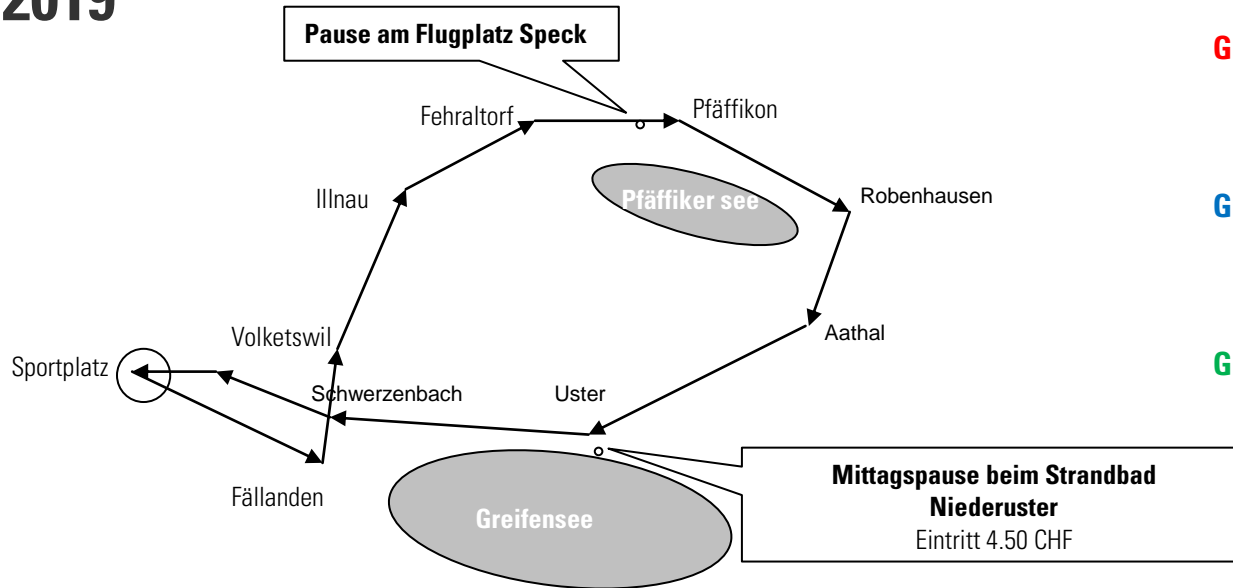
2019

Pause am Flugplatz Speck

G

Fehraltorf

Pfäffikon

Pfäffiker see

Robenhausen

G

Illnau

Volketswil

Aathal

G

Sportplatz

Schwerzenbach

Uster

Fällanden

Greifensee

Mittagspause beim Strandbad Niederuster
Eintritt 4.50 CHF